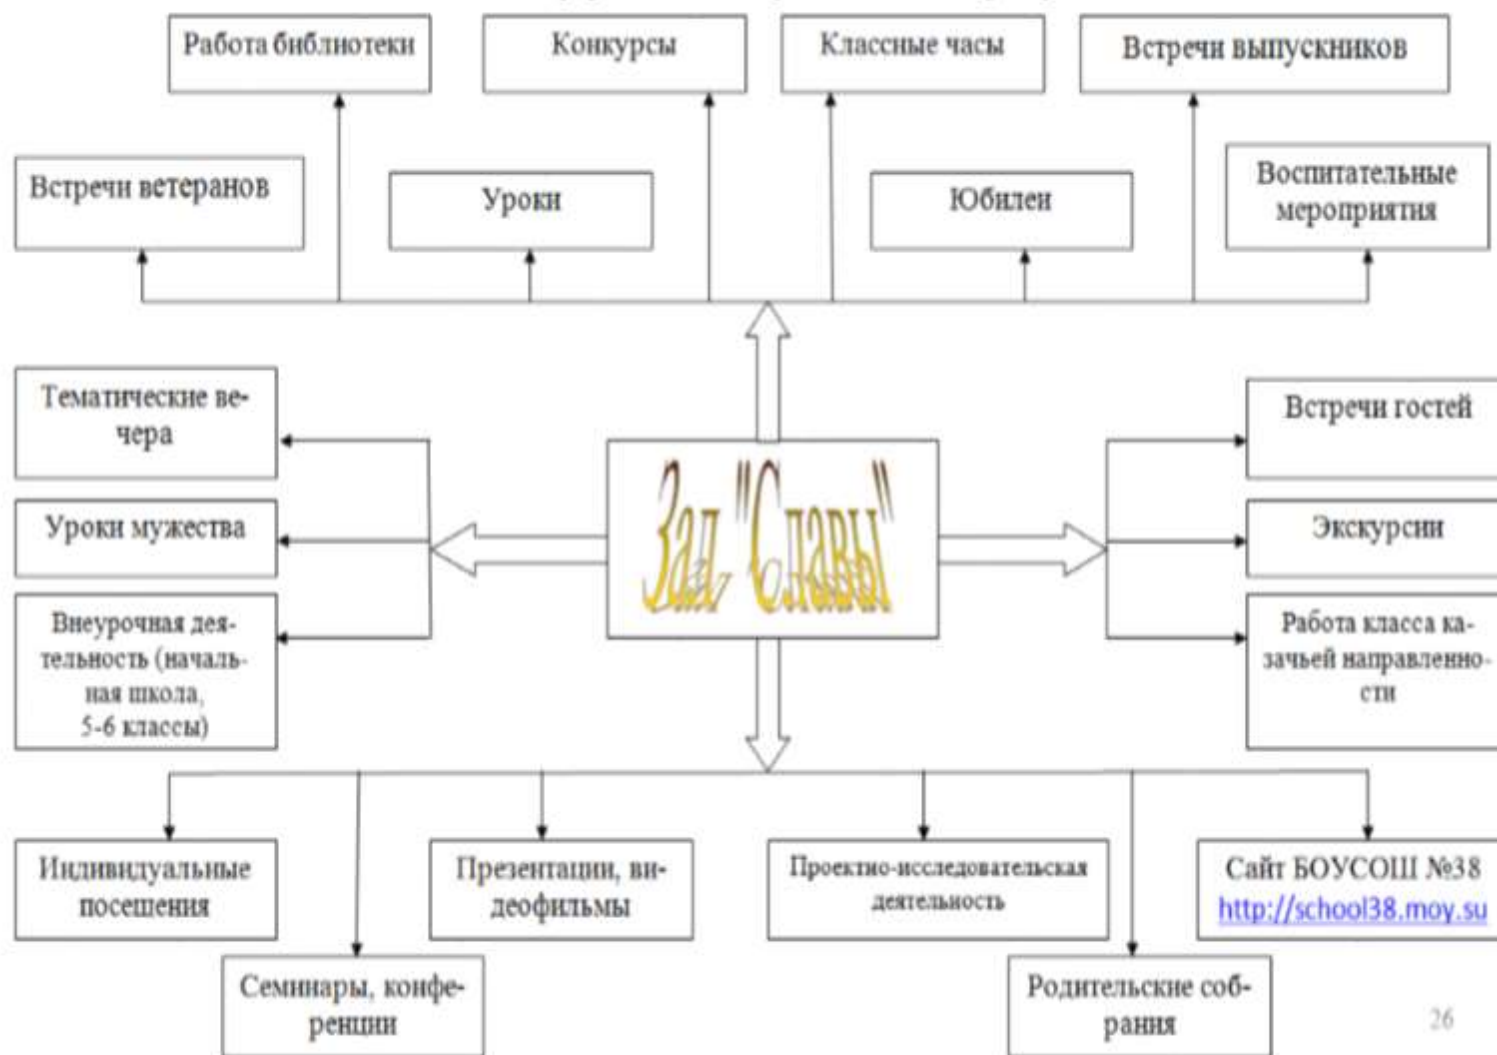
Работа библиотеки

Конкурсы

Классные часы

Встречи выпускников

Встречи ветеранов

Уроки

Юбилеи

Воспитательные мероприятия

Тематические вечера

Уроки мужества

Внеурочная деятельность (начальная школа, 5-6 классы)

Зал "Славы"

Встречи гостей

Экскурсии

Работа класса казачьей направленности

Индивидуальные посещения

Презентации, видеофильмы

Проектно-исследовательская деятельность

Сайт БОУСОШ №38 http://school38.moy.su

Семинары, конференции

Родительские собрания

26